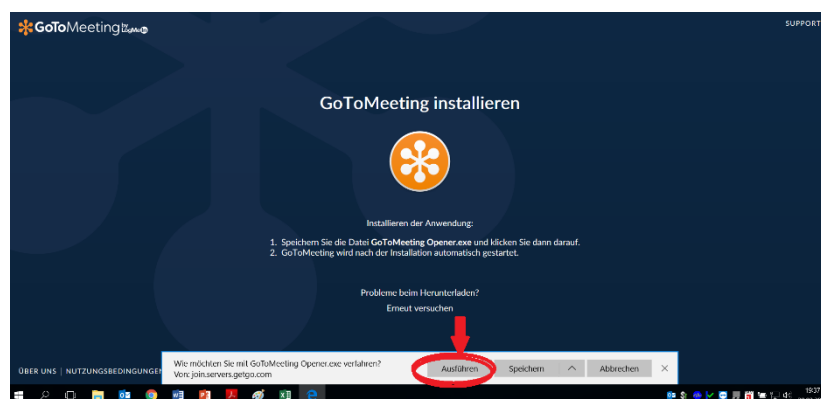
GoToMeeting by LogMeIn

SUPPORT

GoToMeeting installieren

Installieren der Anwendung:

1. Speichern Sie die Datei GoToMeeting Opener.exe und klicken Sie dann darauf.
2. GoToMeeting wird nach der Installation automatisch gestartet.

Probleme beim Herunterladen?
Erneut versuchen

ÜBER UNS | NUTZUNGSBEDINGUNGEN

Wie möchten Sie mit GoToMeeting Opener.exe verfahren?
Von: join.servers.getgo.com

Ausführen

Speichern

Abbrechen

15:37